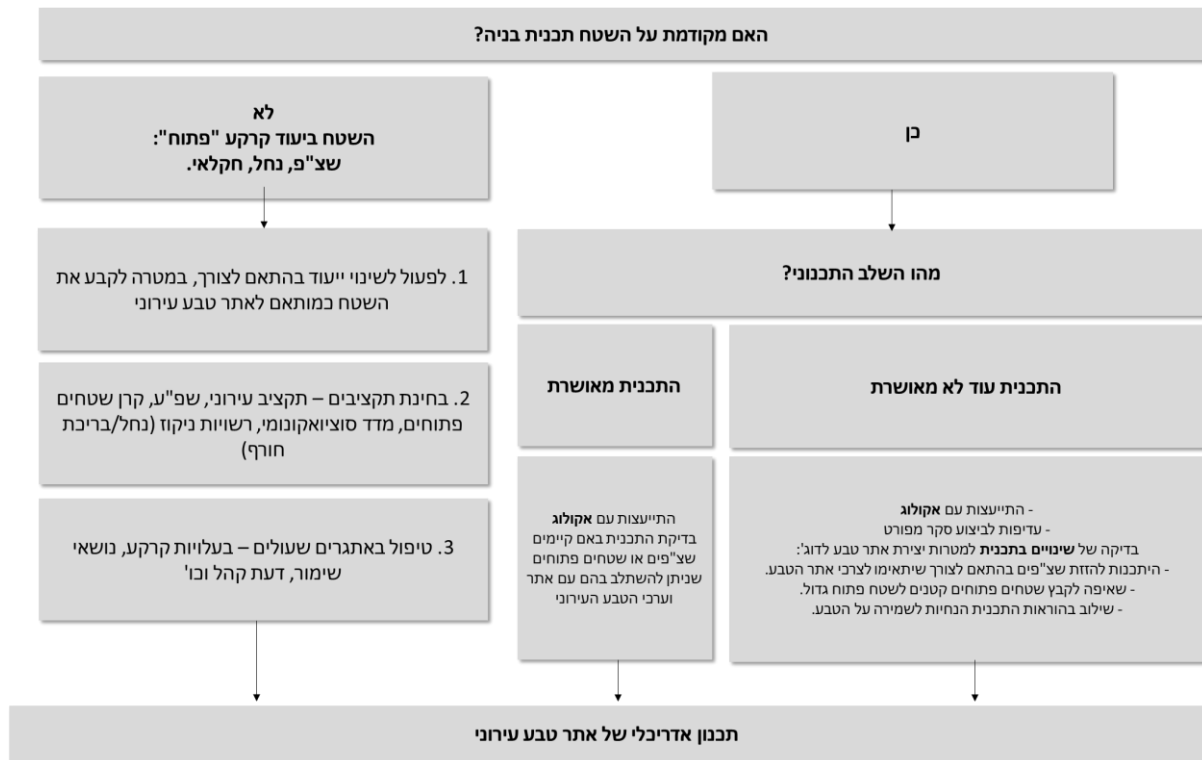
האם מקודמת על השטח תכנית בניה?

כן

מהו השלב התכנוני?

התכנית עוד לא מאושרת

- התייעצות עם אקולוג
- עדיפות לביצוע סקר מפורט
בדיקה של שינויים בתכנית למטרות יצירת אתר טבע לדוג':
- היתכנות להזזת שצ"פים בהתאם לצורך שיתאימו לצרכי אתר הטבע.
- שאיפה לקבץ שטחים פתוחים קטנים לשטח פתוח גדול.
- שילוב בהוראות התכנית הנחיות לשמירה על הטבע.

התכנית מאושרת

התייעצות עם אקולוג
בדיקת התכנית באם קיימים שצ"פים או שטחים פתוחים שניתן להשתלב בהם עם אתר וערכי הטבע העירוני

לא
השטח ביעוד קרקע "פתוח":
שצ"פ, נחל, חקלאי.

1. לפעול לשינוי ייעוד בהתאם לצורך, במטרה לקבע את השטח כמותאם לאתר טבע עירוני

2. בחינת תקציבים – תקציב עירוני, שפ"ע, קרן שטחים פתוחים, מדד סוציואקונומי, רשויות ניקוז (נחל/בריכת חורף)

3. טיפול באתגרים שעולים – בעלויות קרקע, נושאי שימור, דעת קהל וכו'

תכנון אדריכלי של אתר טבע עירוני